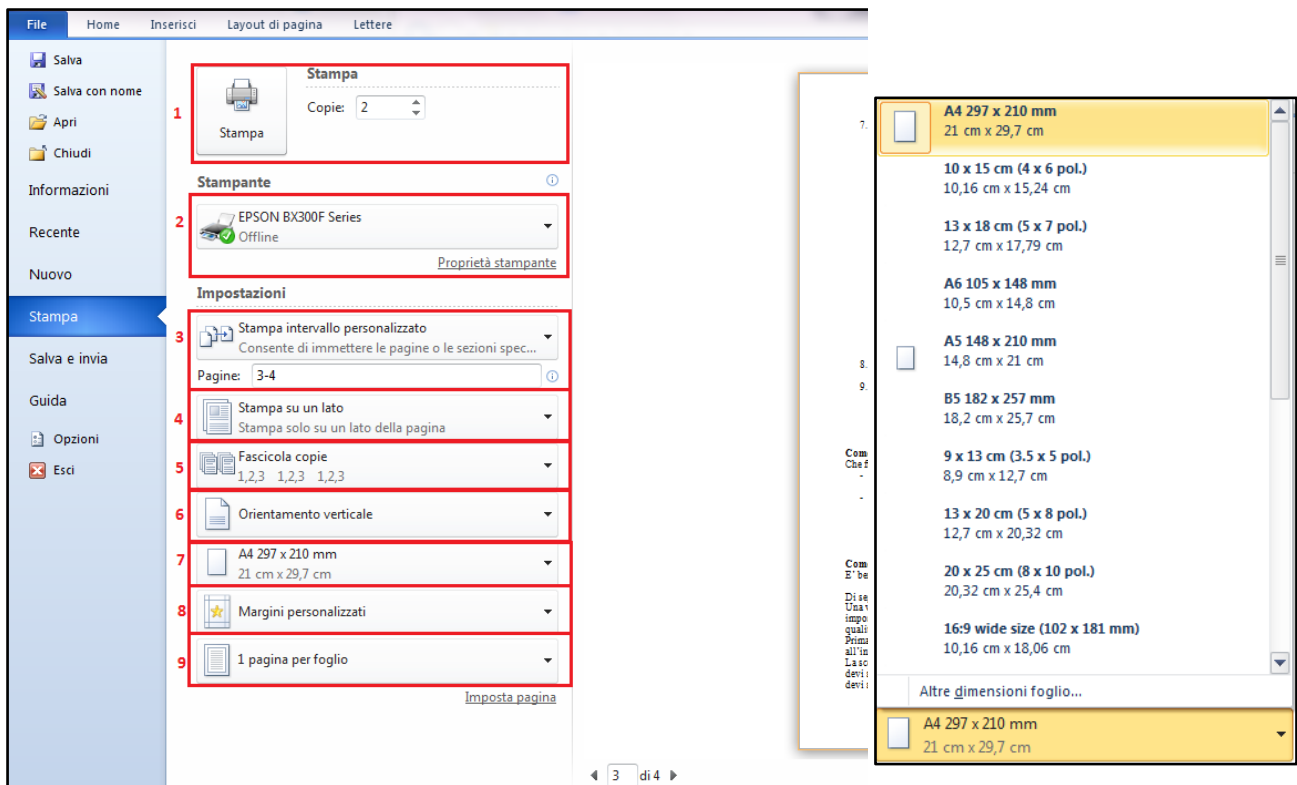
File Home Inserisci Layout di pagina Lettere

Salva
Salva con nome
Apri
Chiudi
Informazioni
Recente
Nuovo
Stampa
Salva e invia
Guida
Opzioni
Esci

1
Stampa
Stampa
Copie: 2

Stampante
2
EPSON BX300F Series
Offline
Proprietà stampante

Impostazioni
3
Stampa intervallo personalizzato
Consente di immettere le pagine o le sezioni spec...
Pagine: 3-4
4
Stampa su un lato
Stampa solo su un lato della pagina
5
Fascicola copie
1,2,3 1,2,3 1,2,3
6
Orientamento verticale
7
A4 297 x 210 mm
21 cm x 29,7 cm
8
Margini personalizzati
9
1 pagina per foglio
Imposta pagina

3 di 4

7.
8.
9.
Com
Che f
-
-
Com
E' be
Di se
Una v
impo
quali
Prim
all'in
La sc
devi
devi

A4 297 x 210 mm
21 cm x 29,7 cm
10 x 15 cm (4 x 6 pol.)
10,16 cm x 15,24 cm
13 x 18 cm (5 x 7 pol.)
12,7 cm x 17,79 cm
A6 105 x 148 mm
10,5 cm x 14,8 cm
A5 148 x 210 mm
14,8 cm x 21 cm
B5 182 x 257 mm
18,2 cm x 25,7 cm
9 x 13 cm (3.5 x 5 pol.)
8,9 cm x 12,7 cm
13 x 20 cm (5 x 8 pol.)
12,7 cm x 20,32 cm
20 x 25 cm (8 x 10 pol.)
20,32 cm x 25,4 cm
16:9 wide size (102 x 181 mm)
10,16 cm x 18,06 cm
Altre dimensioni foglio...
A4 297 x 210 mm
21 cm x 29,7 cm